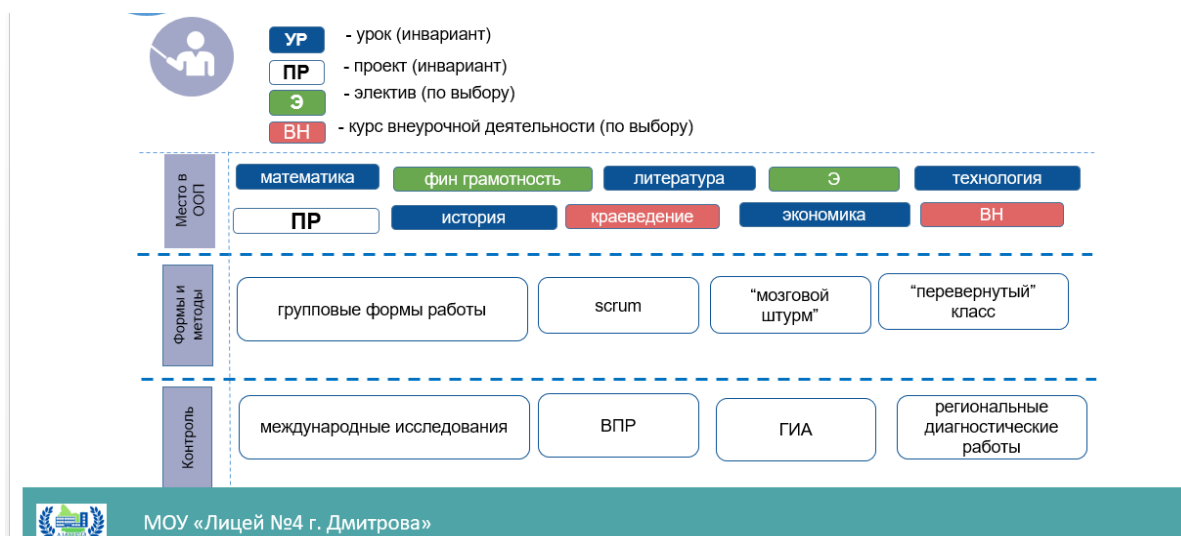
УР - урок (инвариант)
ПР - проект (инвариант)
Э - электив (по выбору)
ВН - курс внеурочной деятельности (по выбору)

Место в ООП

математика
фин грамотность
литература
Э
технология
ПР
история
краеведение
экономика
ВН

Формы и методы

групповые формы работы
scrum
“мозговой штурм”
“перевернутый” класс

Контроль

международные исследования
ВПР
ГИА
региональные диагностические работы

МОУ «Лицей №4 г. Дмитрова»